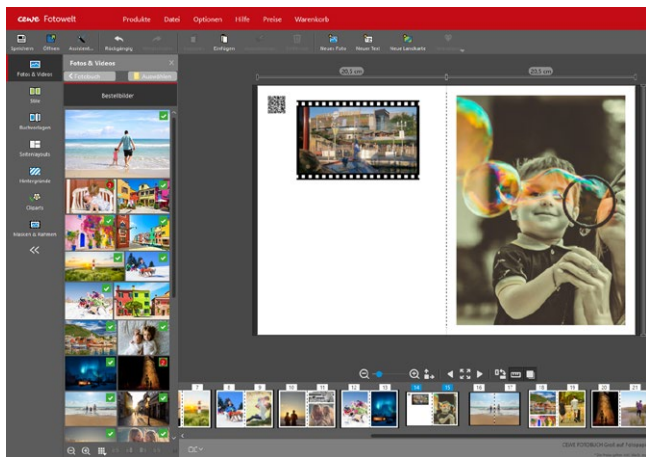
CEWE Fotowelt Produkte Datei Optionen Hilfe Preise Warenkorb

Speichern Öffnen Assistent Rückgängig Einfügen Neues Foto Neuer Text Neue Landkarte

Fotos & Videos
Stile
Buchvorlagen
Seitenlayouts
Hintergründe
Cliparts
Masken & Rahmen

Fotos & Videos
Fotobuch Auswählen
Bestellbilder

20,1 cm 20,1 cm

7 8 9 10 11 12 13 14 15 16 17 18 19 20 21

CEWE FOTOBUCH Groß auf Fotopapier